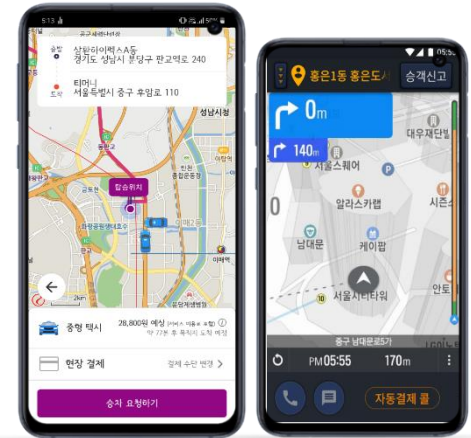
5:13

출발
삼환하이펙스A동
경기도 성남시 분당구 판교역로 240

도착
티머니
서울특별시 중구 후암로 110

성남시청

탑승위치

중형 택시
28,800원 예상
약 77분 후 목적지 도착 예정

현장 결제
결제 수단 변경 >

승차 요청하기

홍은1동 홍은도
승객신고

0m
140m

서울스퀘어
대우재단
알라스카캡
시즌스
남대문
케이팝
서울시티타워
안토
10
중구 남대문로5가

PM 05:55
170m

자동결제 콜